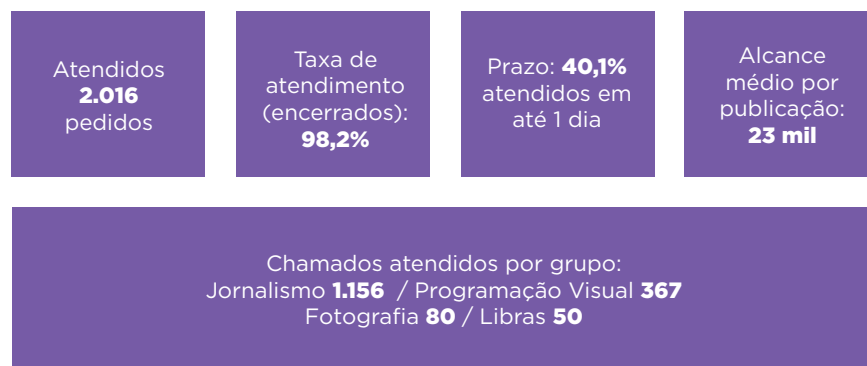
Atendidos
2.016
pedidos

Taxa de atendimento (encerrados):
98,2%

Prazo: 40,1% atendidos em até 1 dia

Alcance médio por publicação:
23 mil

Chamados atendidos por grupo:
Jornalismo 1.156 / Programação Visual 367
Fotografia 80 / Libras 50